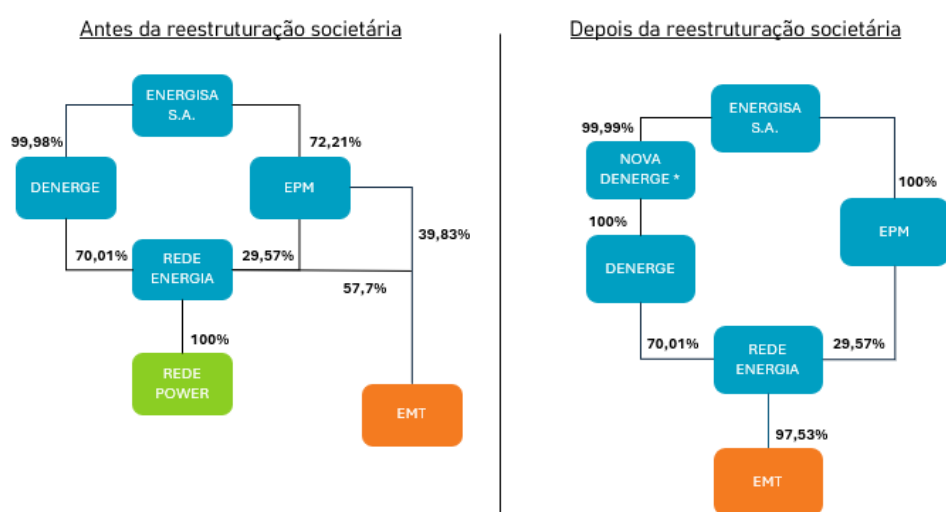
Antes da reestruturação societária

ENERGISA S.A.

99,98%

72,21%

DENERGE

EPM

70,01%

REDE ENERGIA

29,57%

39,83%

57,7%

100%

REDE POWER

EMT

Depois da reestruturação societária

ENERGISA S.A.

99,99%

NOVA DENERGE *

100%

100%

EPM

DENERGE

70,01%

REDE ENERGIA

29,57%

97,53%

EMT